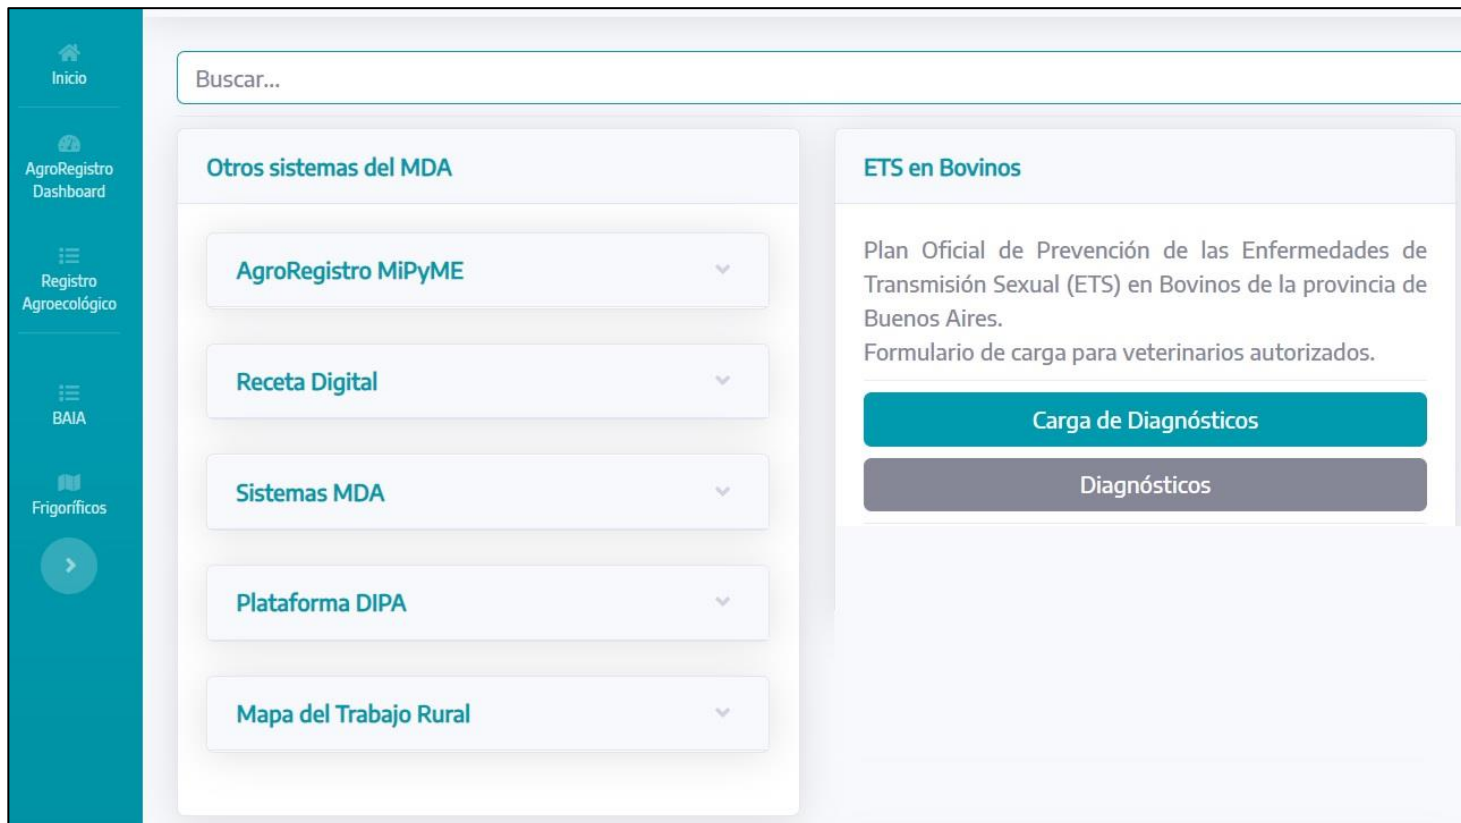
Inicio

AgroRegistro Dashboard

Registro Agroecológico

BAIA

Frigoríficos

Buscar...

Otros sistemas del MDA

AgroRegistro MiPyME

Receta Digital

Sistemas MDA

Plataforma DIPA

Mapa del Trabajo Rural

ETS en Bovinos

Plan Oficial de Prevención de las Enfermedades de Transmisión Sexual (ETS) en Bovinos de la provincia de Buenos Aires.
Formulario de carga para veterinarios autorizados.

Carga de Diagnósticos

Diagnósticos